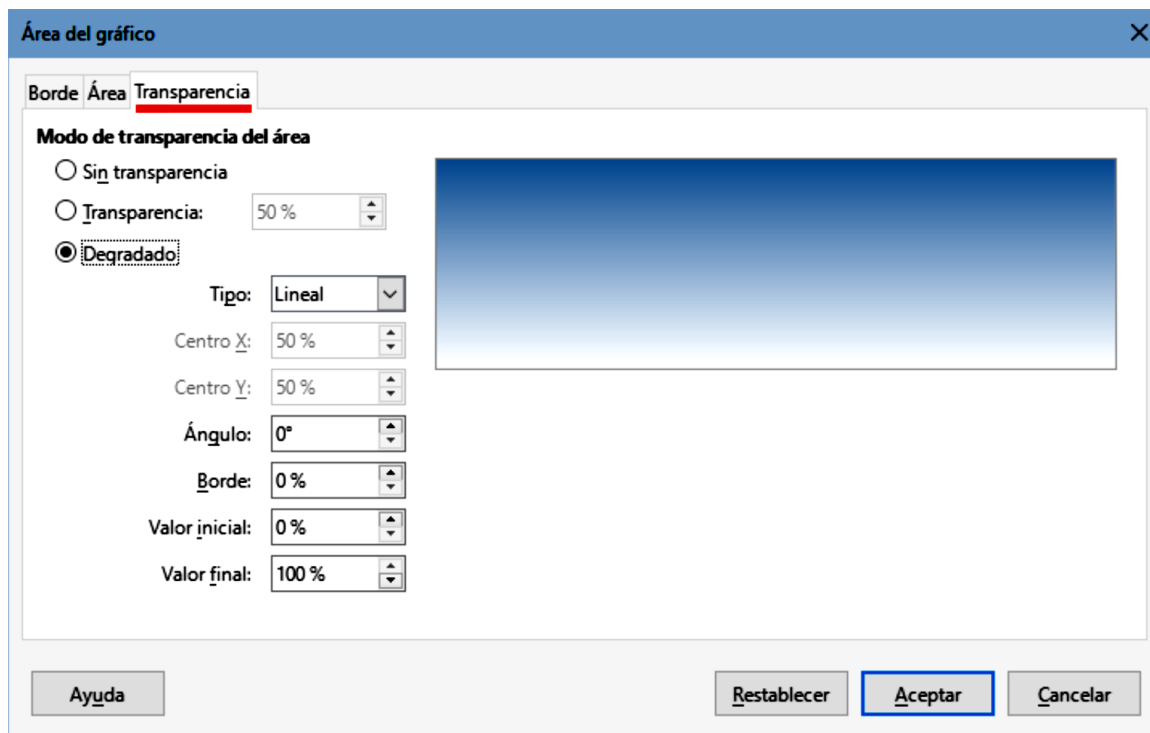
Área del gráfico

Borde Área Transparencia

Modo de transparencia del área

Sin transparencia

Transparencia: 50 %

Degradado

Tipo: Lineal

Centro X: 50 %

Centro Y: 50 %

Ángulo: 0°

Borde: 0 %

Valor inicial: 0 %

Valor final: 100 %

Ayuda

Restablecer Aceptar Cancelar